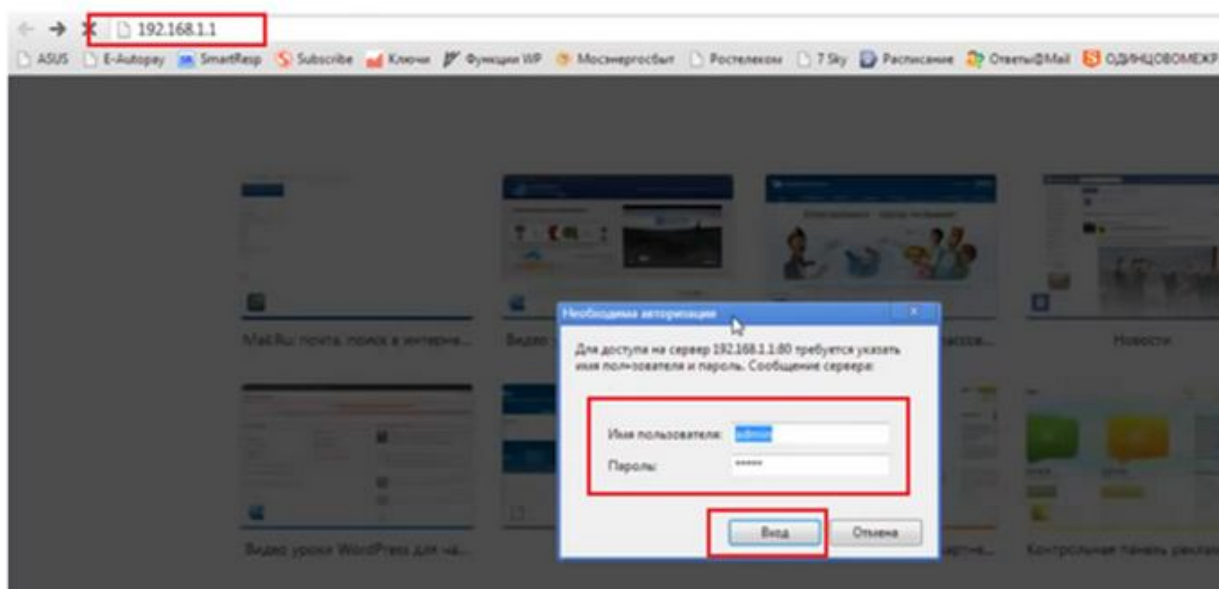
192.168.1.1

ASUS E-Autopay SmartResp Subscribe Ключи Функции WP Мосэнергосбыт Ростелеком 7 Sky Расписание Ответы@Mail ОДИНЦОВОМЕЖР

Mail.Ru: почта, поиск в интерне... Видео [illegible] Новости

Видео уроки WordPress для на... Контрольная панель реклам

Необходима авторизация

Для доступа на сервер 192.168.1.1:80 требуется указать имя пользователя и пароль. Сообщение сервера:

Имя пользователя: admin
Пароль: *****

Вход Отмена